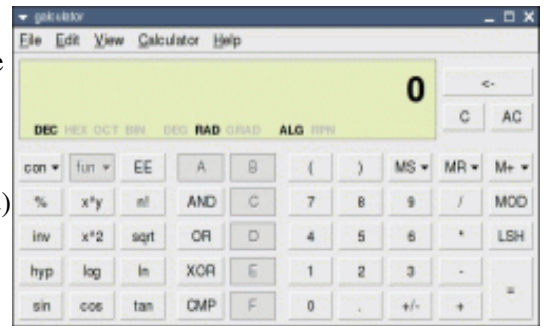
galculator

File Edit View Calculator Help

0

<-

C AC

DEC HEX OCT BIN DEG RAD GRAD ALG RPN

| con ▾ | fun ▾ | EE | A | B | ( | ) | MS ▾ | MR ▾ | M+ ▾ |
|---|---|---|---|---|---|---|---|---|---|
| % | x^y | n! | AND | C | 7 | 8 | 9 | / | MOD |
| inv | x^2 | sqrt | OR | D | 4 | 5 | 6 | * | LSH |
| hyp | log | ln | XOR | E | 1 | 2 | 3 | - | = |
| sin | cos | tan | CMP | F | 0 | . | +/- | + | |